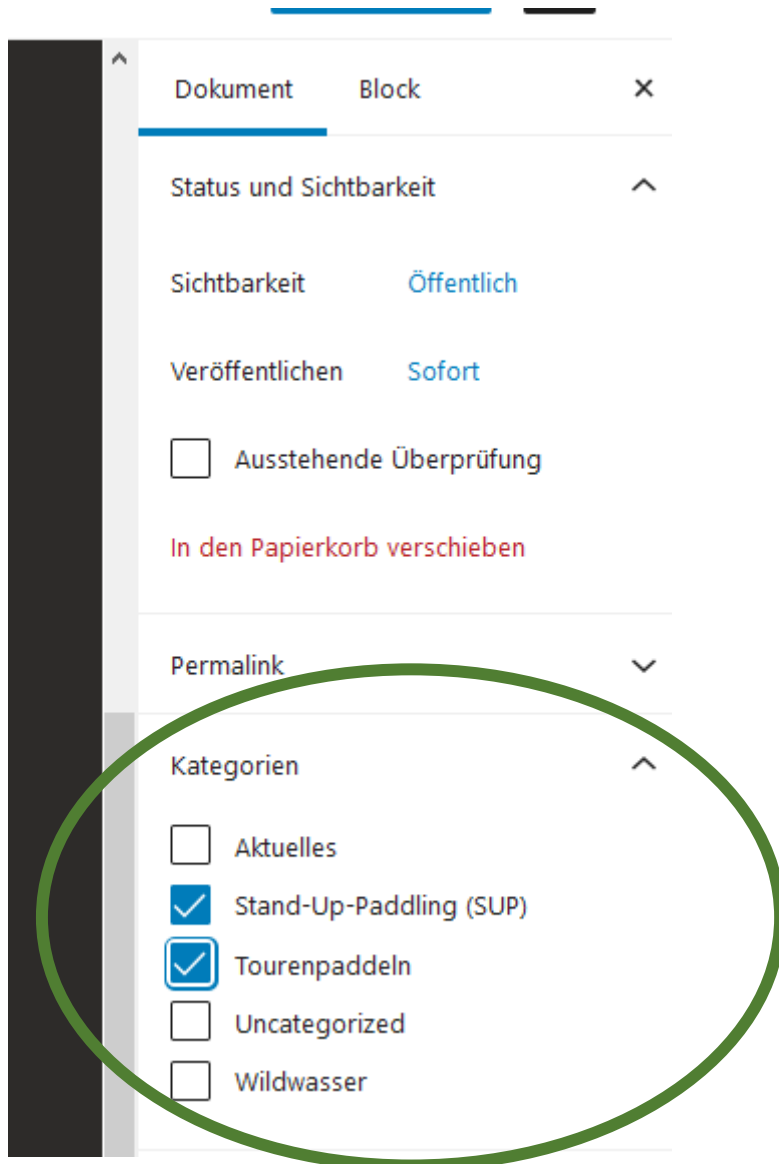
Dokument Block ×

Status und Sichtbarkeit

Sichtbarkeit Öffentlich

Veröffentlichen Sofort

Ausstehende Überprüfung

In den Papierkorb verschieben

Permalink

Kategorien

Aktuelles

Stand-Up-Paddling (SUP)

Tourenpaddeln

Uncategorized

Wildwasser